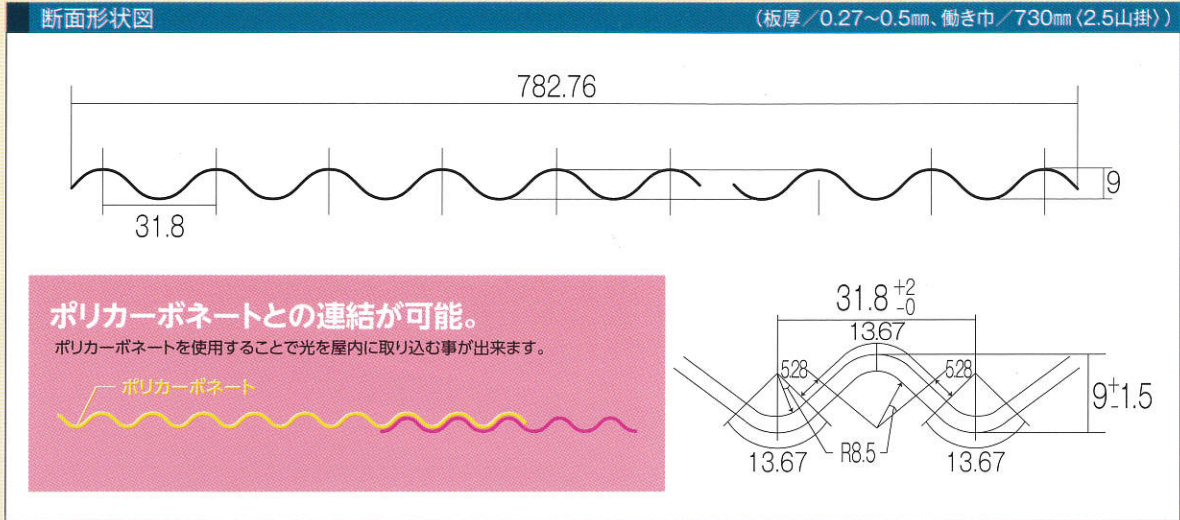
断面形状図

（板厚／0.27～0.5㎜、働き巾／730㎜〈2.5山掛〉）

782.76

9

31.8

ポリカーボネートとの連結が可能。

ポリカーボネートを使用することで光を屋内に取り込む事が出来ます。

ポリカーボネート

$31.8^{+2}_{-0}$

13.67

5.28

5.28

$9^{+}_{-}1.5$

13.67

R8.5

13.67